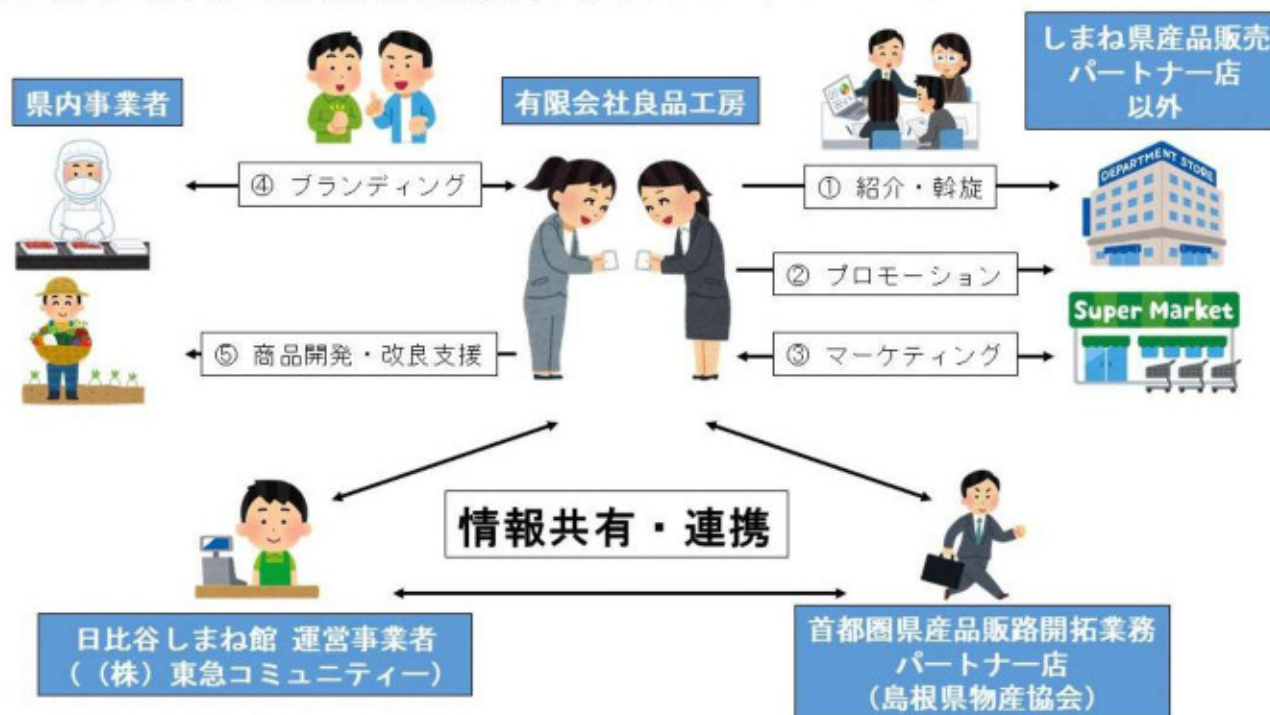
県内事業者

有限会社良品工房

しまね県産品販売パートナー店以外

④ ブランディング

① 紹介・斡旋

② プロモーション

⑤ 商品開発・改良支援

③ マーケティング

DEPARTMENT STORE

Super Market

情報共有・連携

日比谷しまね館 運営事業者 （（株）東急コミュニティー）

首都圏県産品販路開拓業務パートナー店 （島根県物産協会）